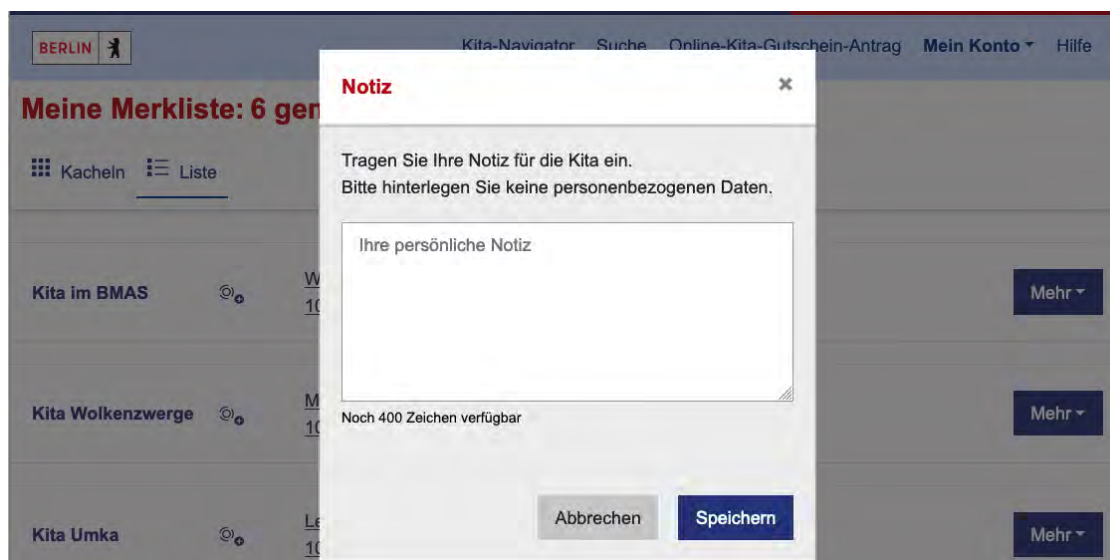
BERLIN

Kita-Navigator Suche Online-Kita-Gutschein-Antrag Mein Konto Hilfe

Meine Merkliste: 6 gen

Kacheln Liste

Kita im BMAS W 1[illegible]

Kita Wolkenzwerge M 1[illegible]

Kita Umka Le 1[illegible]

Mehr

Mehr

Mehr

Notiz ×

Tragen Sie Ihre Notiz für die Kita ein.
Bitte hinterlegen Sie keine personenbezogenen Daten.

Ihre persönliche Notiz

Noch 400 Zeichen verfügbar

Abbrechen Speichern